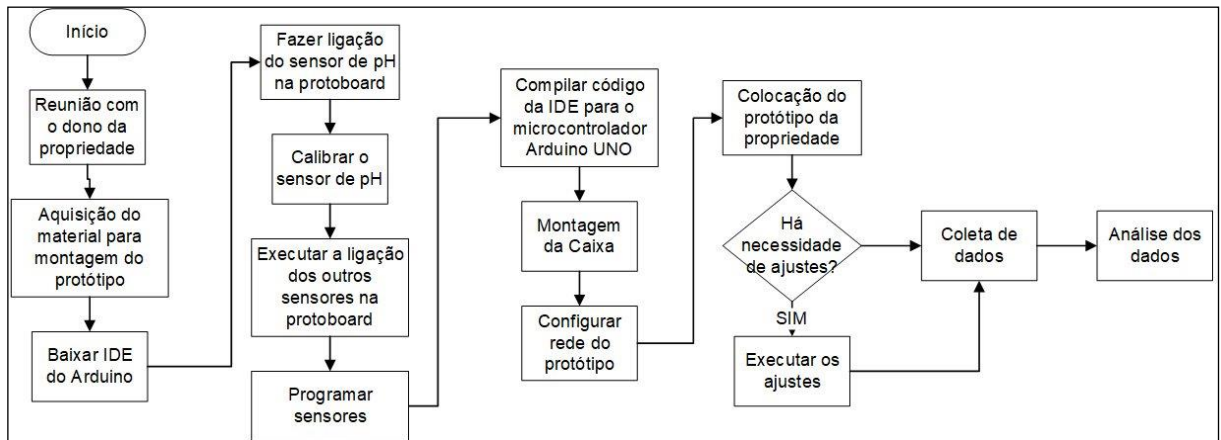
Início

Reunião com o dono da propriedade

Aquisição do material para montagem do protótipo

Baixar IDE do Arduino

Fazer ligação do sensor de pH na protoboard

Calibrar o sensor de pH

Executar a ligação dos outros sensores na protoboard

Programar sensores

Compilar código da IDE para o microcontrolador Arduino UNO

Montagem da Caixa

Configurar rede do protótipo

Colocação do protótipo da propriedade

Há necessidade de ajustes?

SIM

Executar os ajustes

Coleta de dados

Análise dos dados